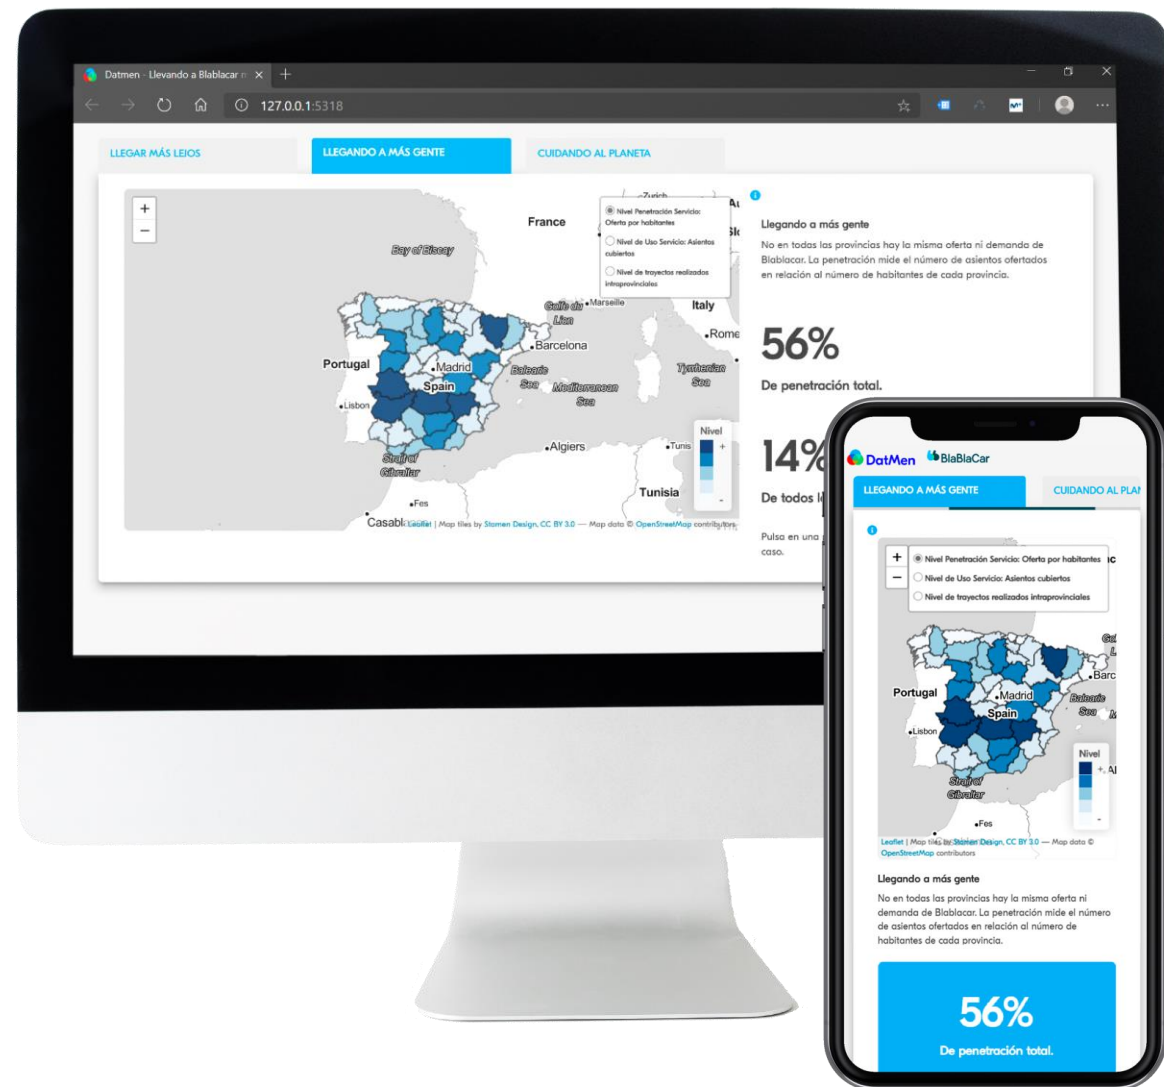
Datmen - Llevando a Blablacar m ×
127.0.0.1:5318

LLEGAR MÁS LEJOS
LLEGANDO A MÁS GENTE
CUIDANDO AL PLANETA

+
−
Nivel Penetración Servicio: Oferta por habitantes
Nivel de Uso Servicio: Asientos cubiertos
Nivel de trayectos realizados intraprovinciales

Zurich
France
Bay of Biscay
Golfe du Lion
Marseille
Italy
Rome
Barcelona
Portugal
Madrid
Spain
Lisbon
Balearic Sea
Mediterranean Sea
Tyrrhenian Sea
Algiers
Tunis
Strait of Gibraltar
Fes
Tunisia
Casabl
Nivel
+
-
Leaflet | Map tiles by Stamen Design, CC BY 3.0 — Map data © OpenStreetMap contributors

Llegando a más gente
No en todas las provincias hay la misma oferta ni demanda de Blablacar. La penetración mide el número de asientos ofertados en relación al número de habitantes de cada provincia.

56%
De penetración total.

14%
De todos l

Pulsa en una
caso.

DatMen BlaBlaCar
LLEGANDO A MÁS GENTE
CUIDANDO AL PLAN

+
−
Nivel Penetración Servicio: Oferta por habitantes
Nivel de Uso Servicio: Asientos cubiertos
Nivel de trayectos realizados intraprovinciales
Portugal
Madrid
Spain
Lisbon
Balearic Sea
Barc
Strait of Gibraltar
Fes
Nivel
+
-
Leaflet | Map tiles by Stamen Design, CC BY 3.0 — Map data © OpenStreetMap contributors

Llegando a más gente
No en todas las provincias hay la misma oferta ni demanda de Blablacar. La penetración mide el número de asientos ofertados en relación al número de habitantes de cada provincia.

56%
De penetración total.